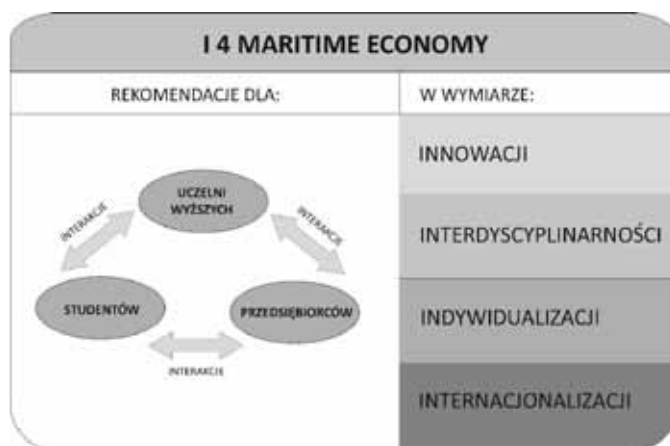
I 4 MARITIME ECONOMY

REKOMENDACJE DLA:

W WYMIARZE:

UCZELNI WYŻSZYCH

INTERAKCJE

INTERAKCJE

STUDENTÓW

PRZEDSIĘBIORCÓW

INTERAKCJE

INNOWACJI

INTERDYSCYPLINARNOŚCI

INDYWIDUALIZACJI

INTERNACJONALIZACJI